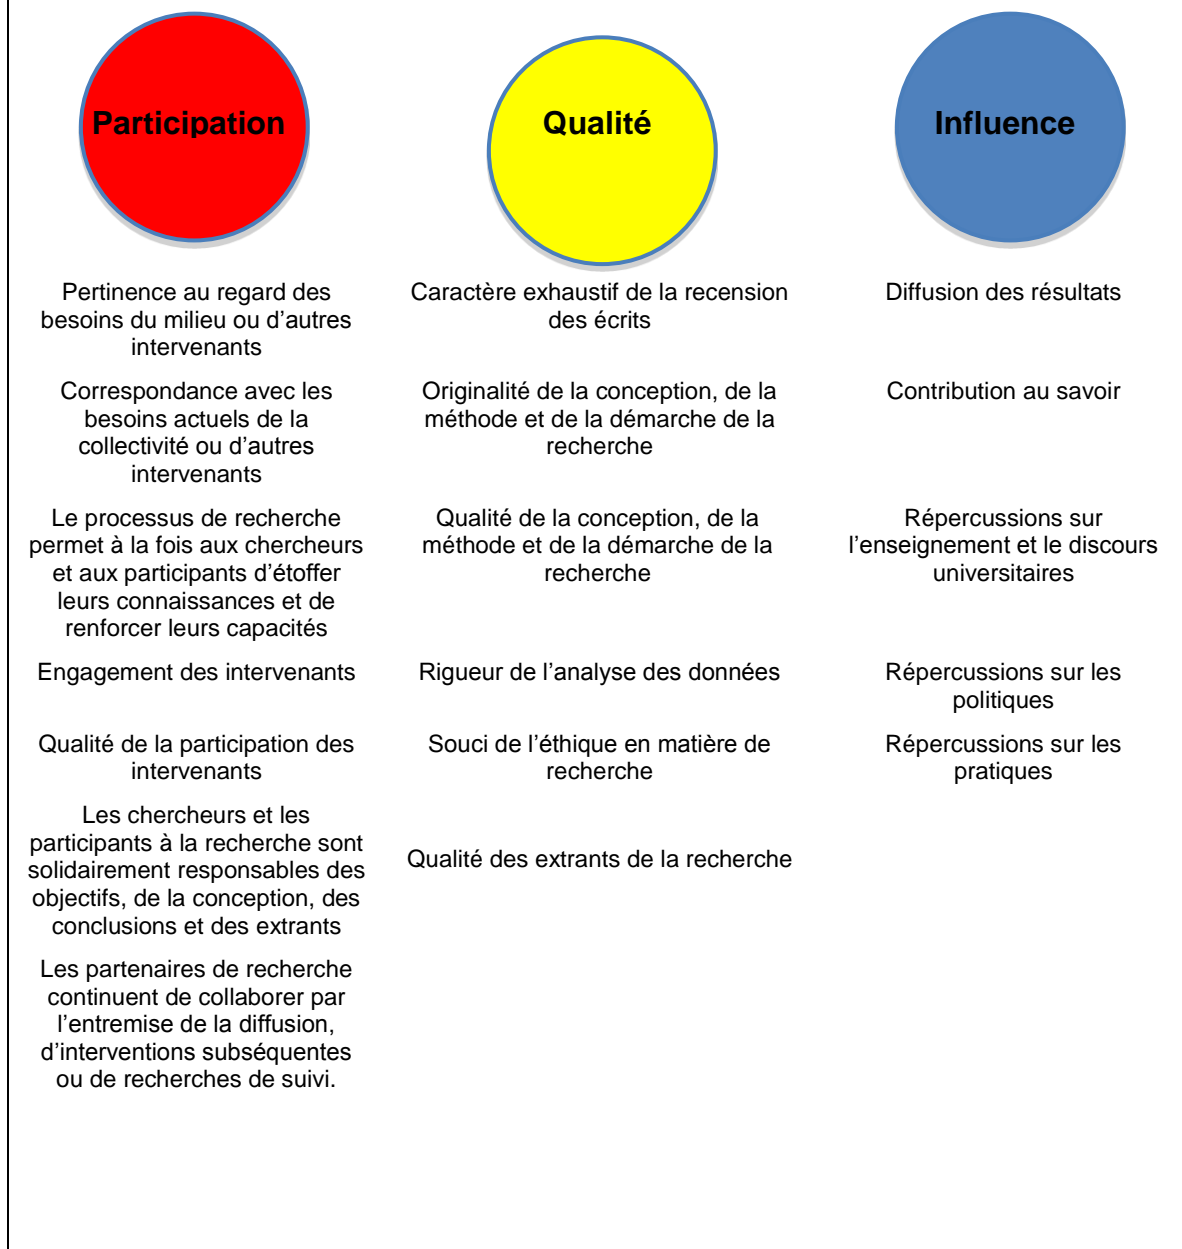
Participation

Pertinence au regard des besoins du milieu ou d'autres intervenants

Correspondance avec les besoins actuels de la collectivité ou d'autres intervenants

Le processus de recherche permet à la fois aux chercheurs et aux participants d'étoffer leurs connaissances et de renforcer leurs capacités

Engagement des intervenants

Qualité de la participation des intervenants

Les chercheurs et les participants à la recherche sont solidairement responsables des objectifs, de la conception, des conclusions et des extrants

Les partenaires de recherche continuent de collaborer par l'entremise de la diffusion, d'interventions subséquentes ou de recherches de suivi.

Qualité

Caractère exhaustif de la recension des écrits

Originalité de la conception, de la méthode et de la démarche de la recherche

Qualité de la conception, de la méthode et de la démarche de la recherche

Rigueur de l'analyse des données

Souci de l'éthique en matière de recherche

Qualité des extrants de la recherche

Influence

Diffusion des résultats

Contribution au savoir

Répercussions sur l'enseignement et le discours universitaires

Répercussions sur les politiques

Répercussions sur les pratiques